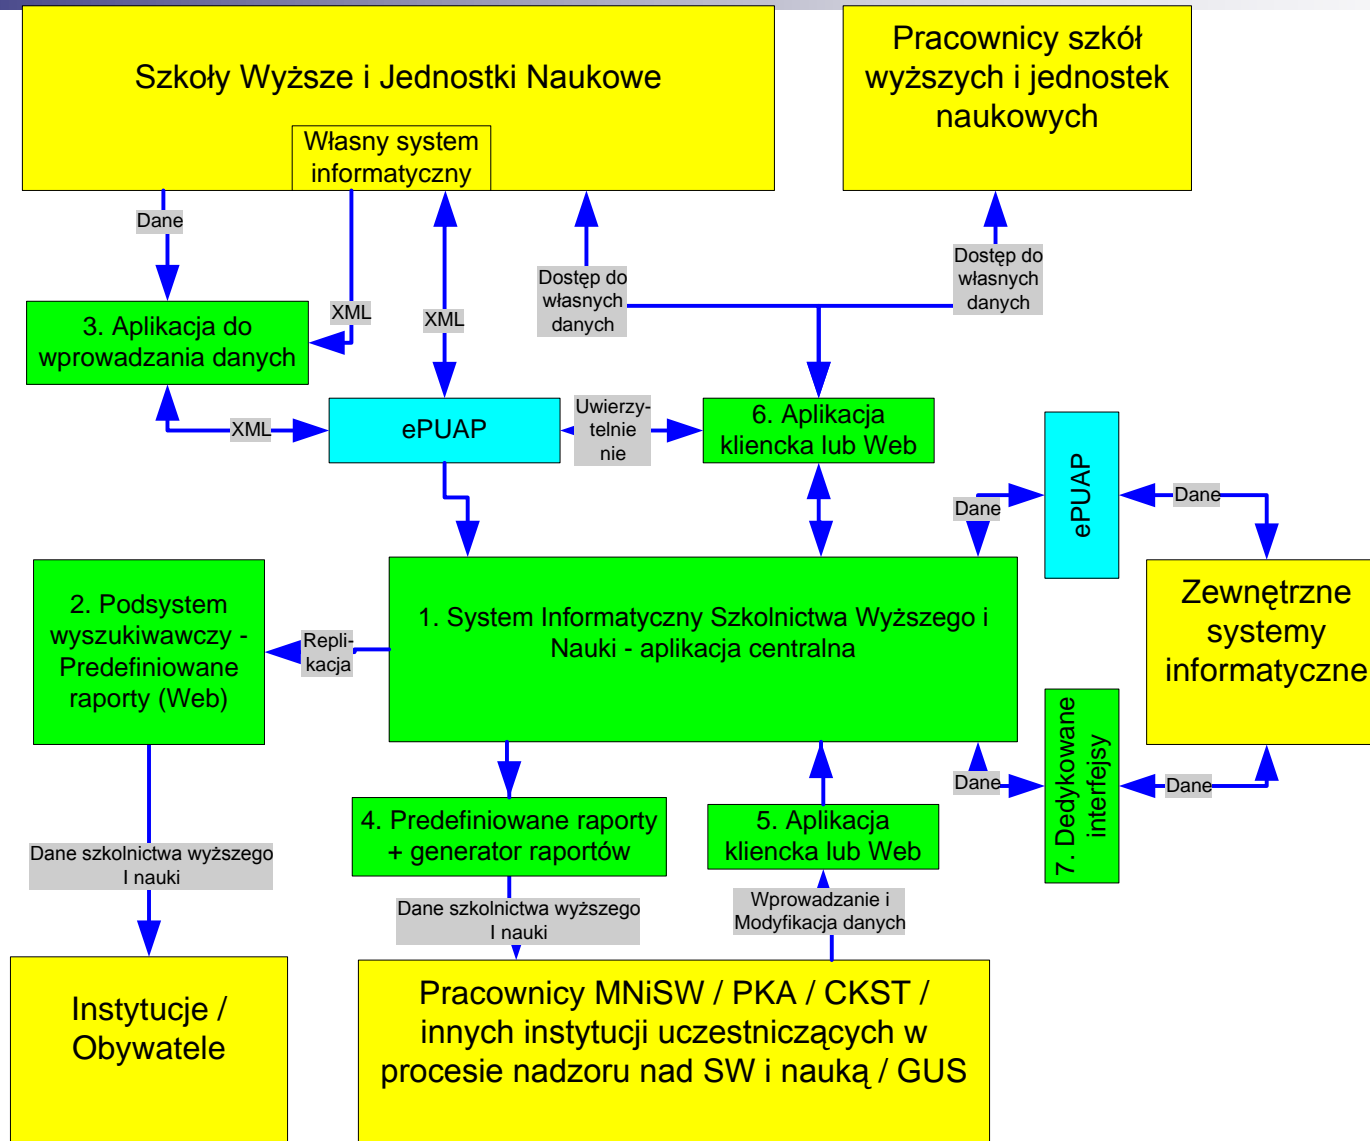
Szkoły Wyższe i Jednostki Naukowe

Własny system informatyczny

Pracownicy szkół wyższych i jednostek naukowych

Dane

XML

XML

Dostęp do własnych danych

Dostęp do własnych danych

3. Aplikacja do wprowadzania danych

XML

ePUAP

Uwierzytelnienie

6. Aplikacja kliencka lub Web

ePUAP

Dane

Dane

Zewnętrzne systemy informatyczne

2. Podsystem wyszukiwawczy - Predefiniowane raporty (Web)

Replikacja

1. System Informatyczny Szkolnictwa Wyższego i Nauki - aplikacja centralna

7. Dedykowane interfejsy

Dane

Dane

4. Predefiniowane raporty + generator raportów

5. Aplikacja kliencka lub Web

Dane szkolnictwa wyższego I nauki

Dane szkolnictwa wyższego I nauki

Wprowadzanie i Modyfikacja danych

Instytucje / Obywatele

Pracownicy MNiSW / PKA / CKST / innych instytucji uczestniczących w procesie nadzoru nad SW i nauką / GUS